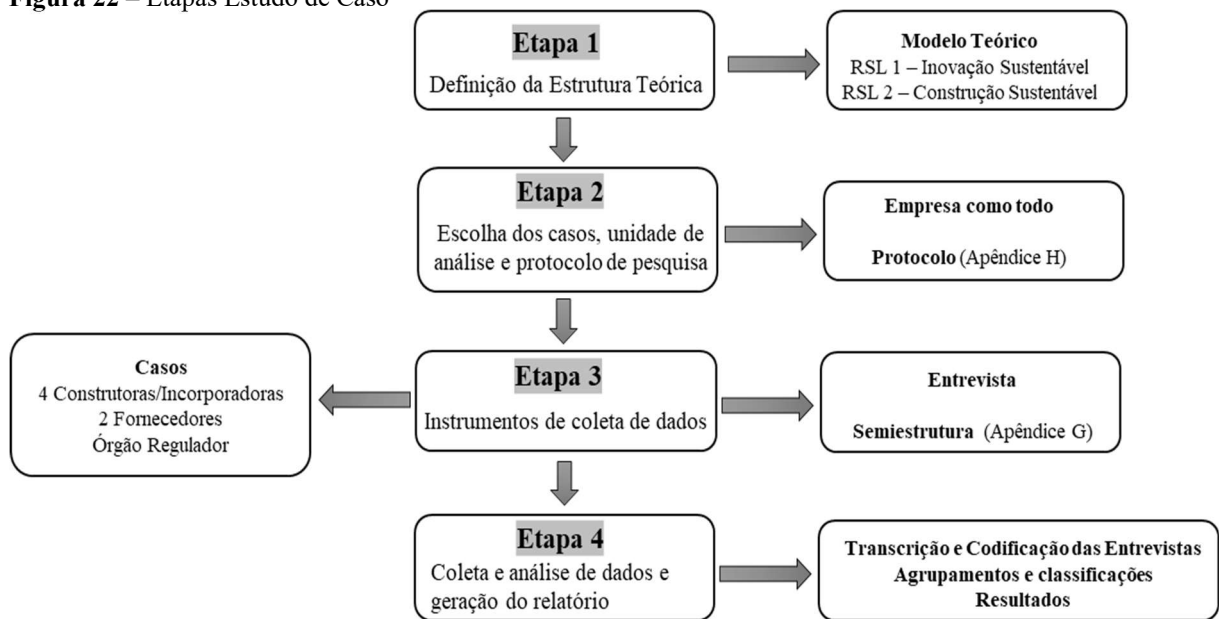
**Figura 22** – Etapas Estudo de Caso

**Etapa 1**
Definição da Estrutura Teórica

**Modelo Teórico**
RSL 1 – Inovação Sustentável
RSL 2 – Construção Sustentável

**Etapa 2**
Escolha dos casos, unidade de análise e protocolo de pesquisa

**Empresa como todo**

**Protocolo** (Apêndice H)

**Casos**
4 Construtoras/Incorporadoras
2 Fornecedores
Órgão Regulador

**Etapa 3**
Instrumentos de coleta de dados

**Entrevista**

**Semiestrutura** (Apêndice G)

**Etapa 4**
Coleta e análise de dados e geração do relatório

**Transcrição e Codificação das Entrevistas**
**Agrupamentos e classificações**
**Resultados**